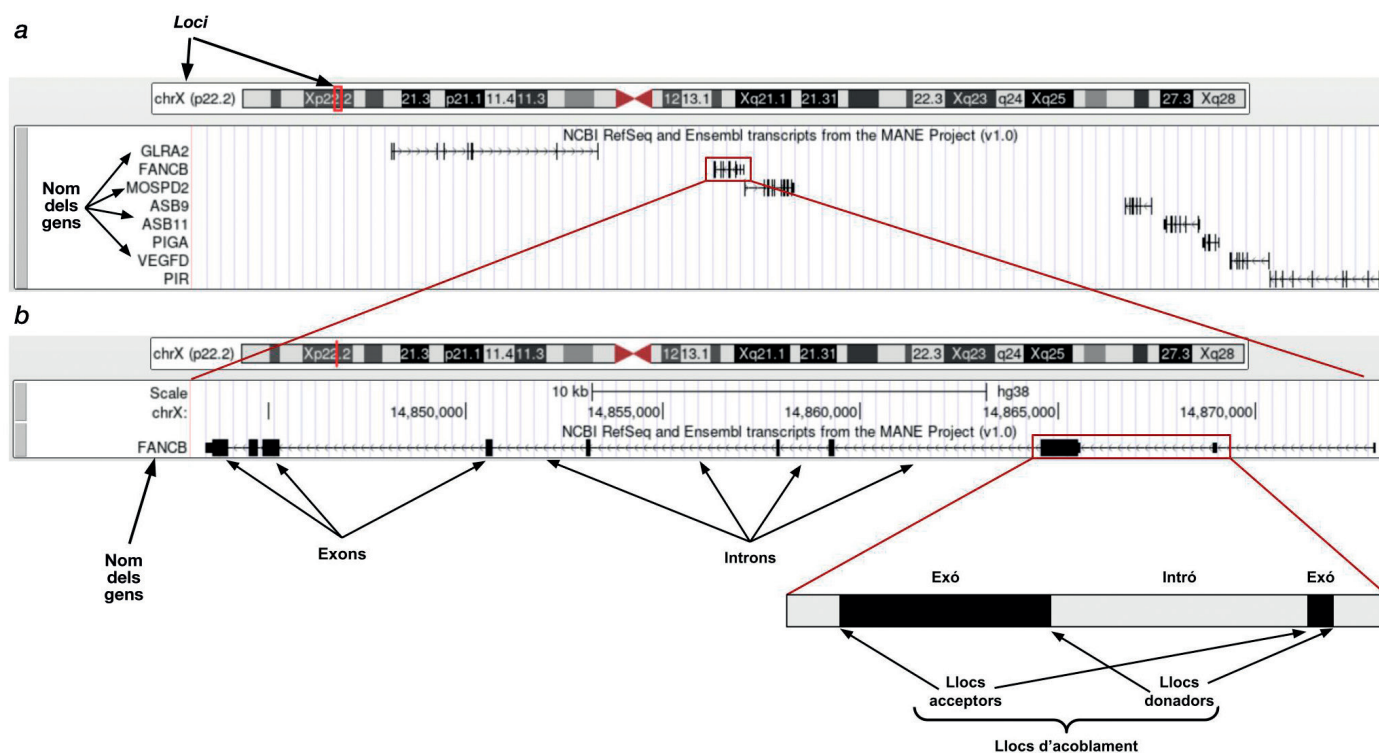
a

Loci

chrX (p22.2) Xp22.2 21.3 p21.1 11.4 11.3 12 13.1 Xq21.1 21.31 22.3 Xq23 q24 Xq25 27.3 Xq28

NCBI RefSeq and Ensembl transcripts from the MANE Project (v1.0)

GLRA2
FANCB
MOSPD2
ASB9
ASB11
PIGA
VEGFD
PIR

Nom dels gens

b

chrX (p22.2) Xp22.2 21.3 p21.1 11.4 11.3 12 13.1 Xq21.1 21.31 22.3 Xq23 q24 Xq25 27.3 Xq28

Scale
chrX:

10 kb
hg38

14,850,000
14,855,000
14,860,000
14,865,000
14,870,000

NCBI RefSeq and Ensembl transcripts from the MANE Project (v1.0)

FANCB

Nom dels gens

Exons

Introns

Exó
Intró
Exó

Llocs acceptors

Llocs donadors

Llocs d'acoblament